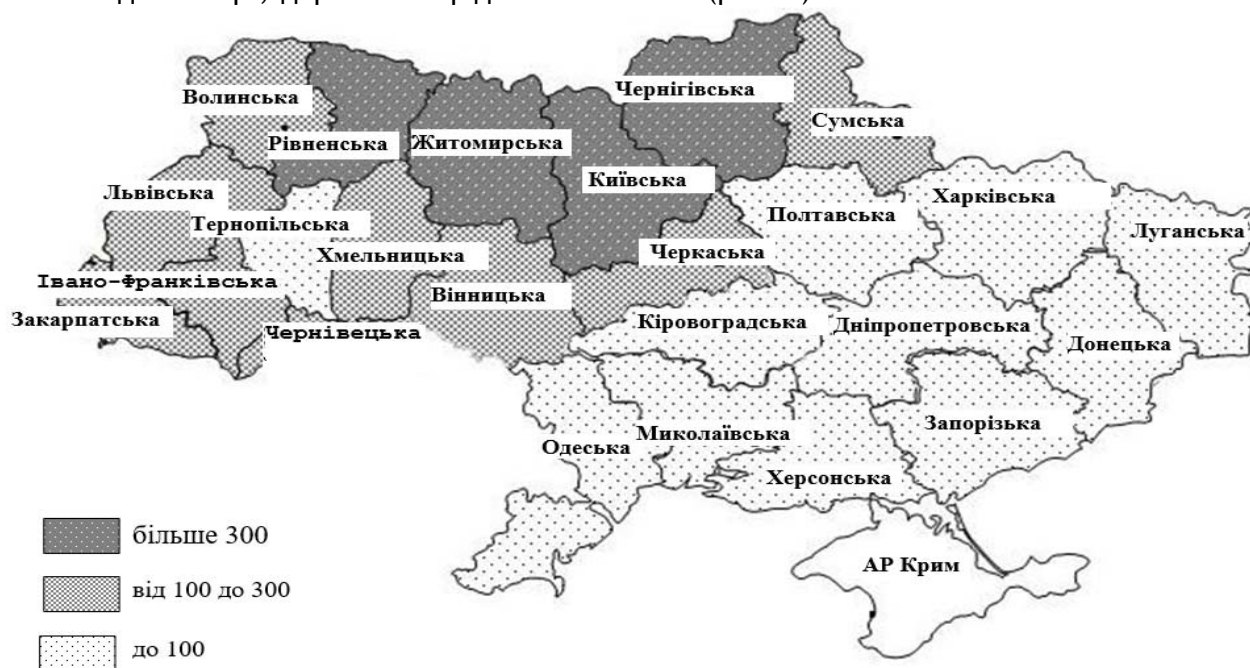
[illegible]

Волинська
Рівненська
Житомирська
Чернігівська
Сумська
Київська
Львівська
Тернопільська
Хмельницька
Полтавська
Харківська
Луганська
Черкаська
Івано-Франківська
Вінницька
Закарпатська
Чернівецька
Кіровоградська
Дніпропетровська
Донецька
Одеська
Миколаївська
Запорізька
Херсонська
АР Крим

більше 300
від 100 до 300
до 100